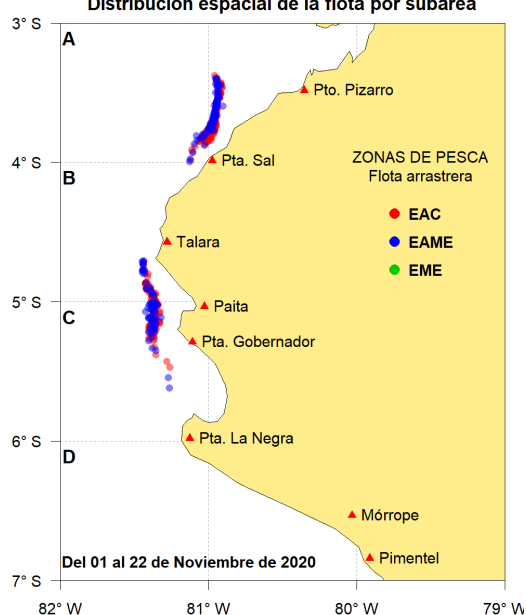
Distribución espacial de la flota por subárea

3° S
4° S
5° S
6° S
7° S

A
B
C
D

Pto. Pizarro
Pta. Sal
Talara
Paita
Pta. Gobernador
Pta. La Negra
Mórrope
Pimentel

ZONAS DE PESCA
Flota arrastrera
EAC
EAME
EME

Del 01 al 22 de Noviembre de 2020

82° W
81° W
80° W
79° W